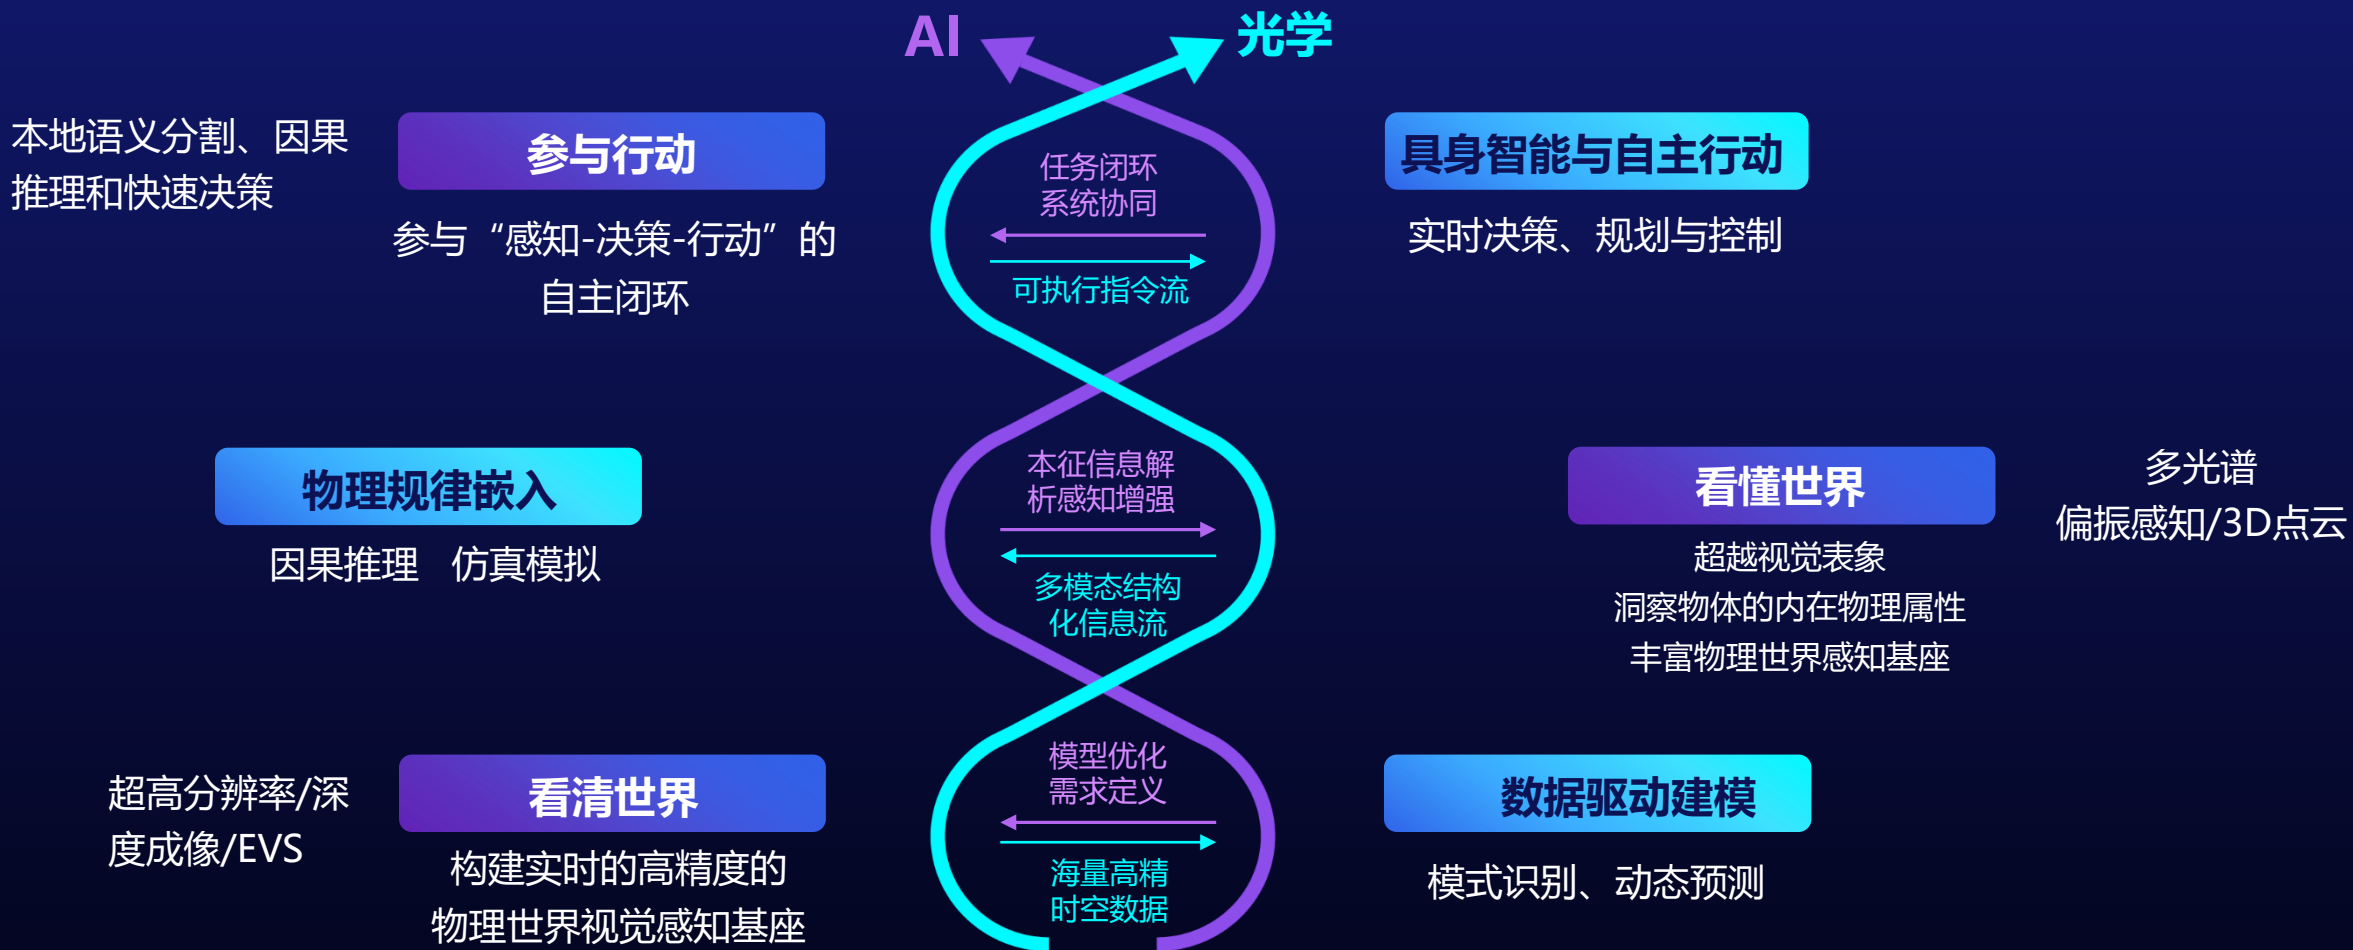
AI

光学

本地语义分割、因果推理和快速决策

参与行动

参与“感知-决策-行动”的自主闭环

任务闭环系统协同

可执行指令流

具身智能与自主行动

实时决策、规划与控制

物理规律嵌入

因果推理　仿真模拟

本征信息解析感知增强

多模态结构化信息流

看懂世界

多光谱偏振感知/3D点云

超越视觉表象
洞察物体的内在物理属性
丰富物理世界感知基座

超高分辨率/深度成像/EVS

看清世界

构建实时的高精度的物理世界视觉感知基座

模型优化需求定义

海量高精时空数据

数据驱动建模

模式识别、动态预测